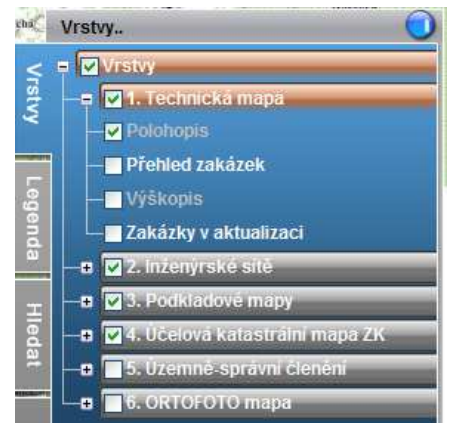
Vrstvy..

Vrstvy
Legenda
Hledat

Vrstvy
1. Technická mapa
Polohopis
Přehled zakázek
Výškopis
Zakázky v aktualizaci
2. Inženýrské sítě
3. Podkladové mapy
4. Účelová katastrální mapa ZK
5. Územně-správní členění
6. ORTOFOTO mapa